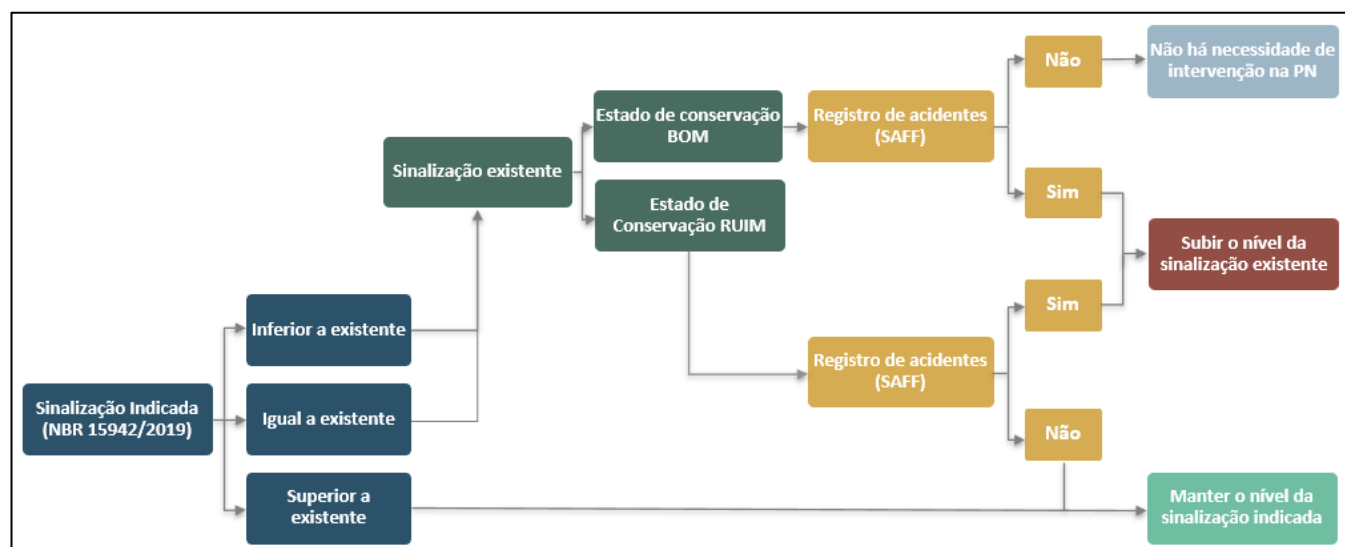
Sinalização Indicada (NBR 15942/2019)

Inferior a existente

Igual a existente

Superior a existente

Sinalização existente

Estado de conservação BOM

Estado de Conservação RUIM

Registro de acidentes (SAFF)

Registro de acidentes (SAFF)

Não

Sim

Sim

Não

Não há necessidade de intervenção na PN

Subir o nível da sinalização existente

Manter o nível da sinalização indicada